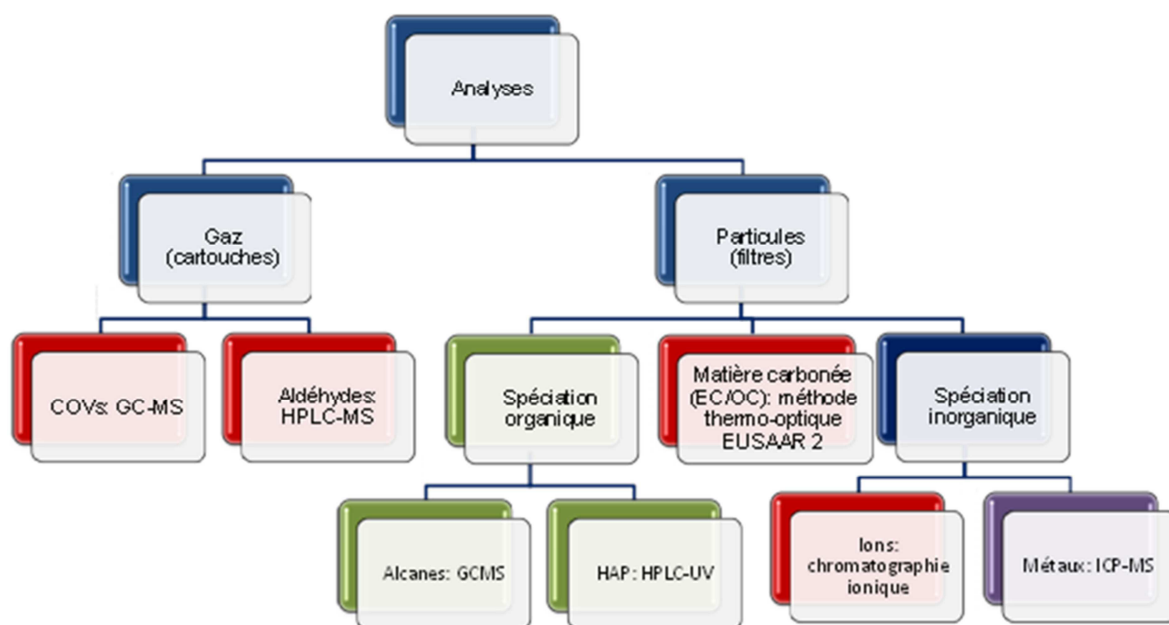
Analyses

Gaz (cartouches)

Particules (filtres)

COVs: GC-MS

Aldéhydes: HPLC-MS

Spéciation organique

Matière carbonée (EC/OC): méthode thermo-optique EUSAAR 2

Spéciation inorganique

Alcanes: GCMS

HAP: HPLC-UV

Ions: chromatographie ionique

Métaux: ICP-MS